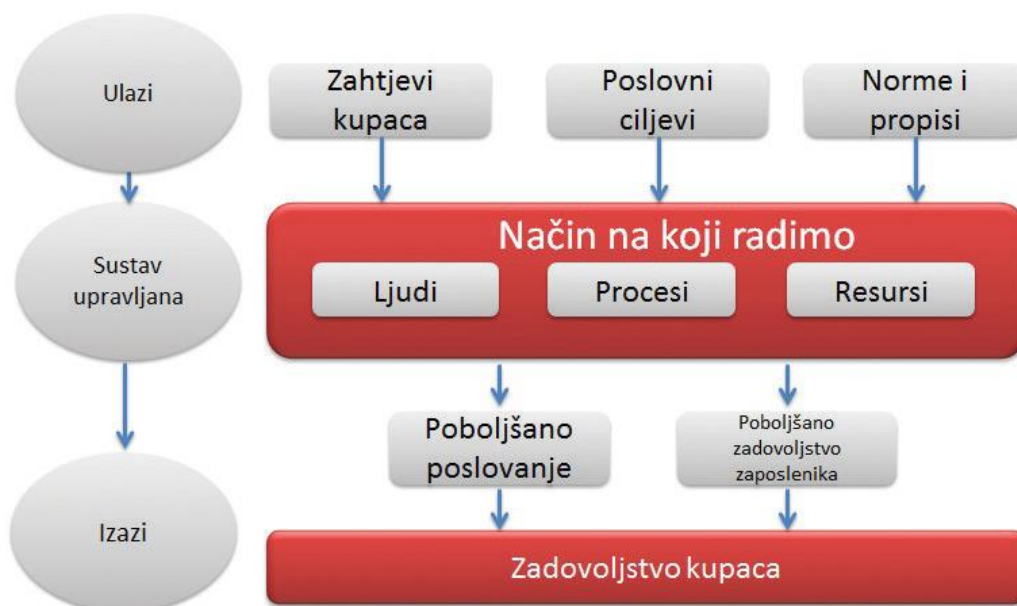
Ulazi

Zahtjevi kupaca

Poslovni ciljevi

Norme i propisi

Sustav upravljana

Način na koji radimo

Ljudi

Procesi

Resursi

Poboljšano poslovanje

Poboljšano zadovoljstvo zaposlenika

Izazi

Zadovoljstvo kupaca